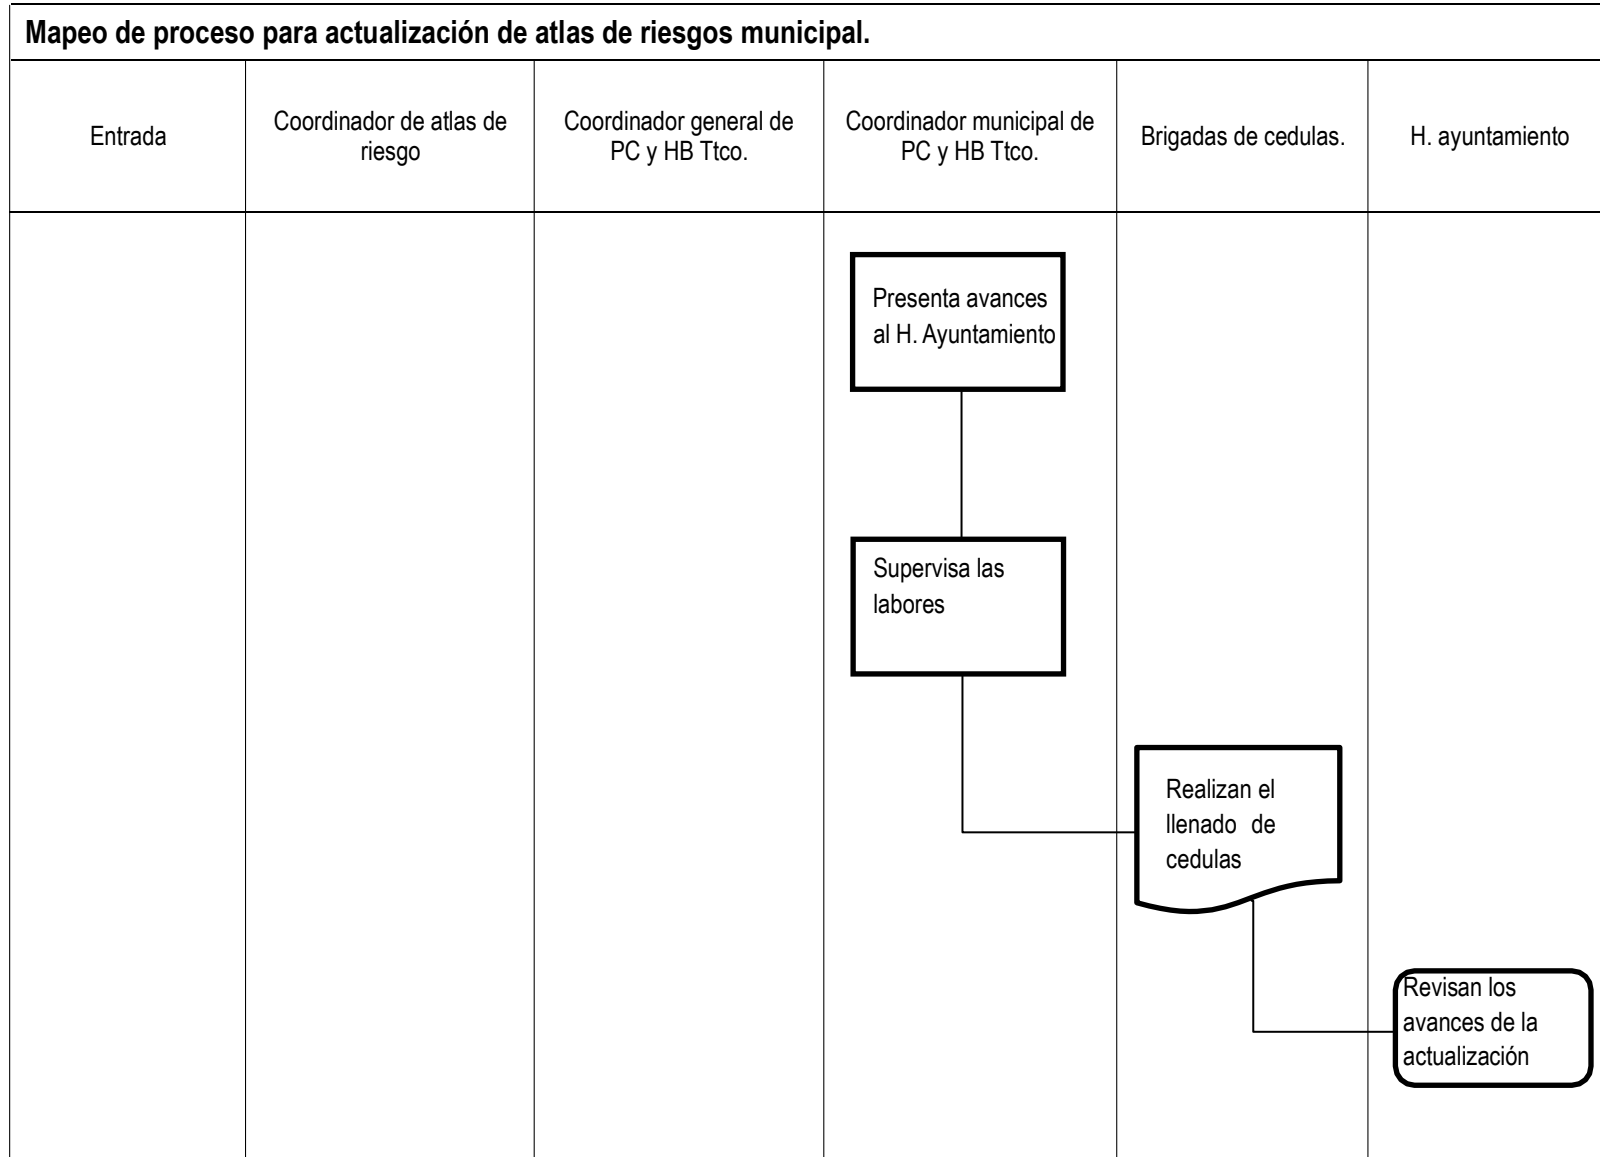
Mapeo de proceso para actualización de atlas de riesgos municipal.

| Entrada | Coordinador de atlas de riesgo | Coordinador general de PC y HB Ttco. | Coordinador municipal de PC y HB Ttco. | Brigadas de cedulas. | H. ayuntamiento |
|---|---|---|---|---|---|

Presenta avances al H. Ayuntamiento

Supervisa las labores

Realizan el llenado de cedulas

Revisan los avances de la actualización